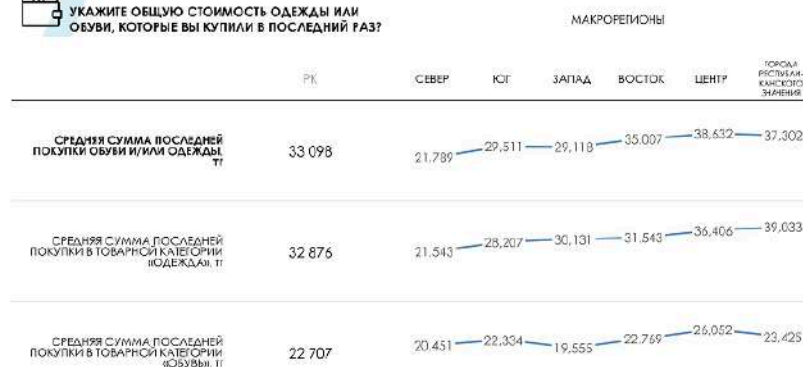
УКАЖИТЕ ОБЩУЮ СТОИМОСТЬ ОДЕЖДЫ ИЛИ ОБУВИ, КОТОРЫЕ ВЫ КУПИЛИ В ПОСЛЕДНИЙ РАЗ?

МАКРОРЕГИОНЫ

| | РК | СЕВЕР | ЮГ | ЗАПАД | ВОСТОК | ЦЕНТР | ГОРОДА РЕСПУБЛИКАНСКОГО ЗНАЧЕНИЯ |
|---|---|---|---|---|---|---|---|
| СРЕДНЯЯ СУММА ПОСЛЕДНЕЙ ПОКУПКИ ОБУВИ И/ИЛИ ОДЕЖДЫ, ТГ | 33 098 | 21,789 | 29,511 | 29,118 | 35,007 | 38,632 | 37,302 |
| СРЕДНЯЯ СУММА ПОСЛЕДНЕЙ ПОКУПКИ В ТОВАРНОЙ КАТЕГОРИИ «ОДЕЖДА», ТГ | 32 876 | 21,543 | 28,207 | 30,131 | 31,543 | 36,406 | 39,033 |
| СРЕДНЯЯ СУММА ПОСЛЕДНЕЙ ПОКУПКИ В ТОВАРНОЙ КАТЕГОРИИ «ОБУВЬ», ТГ | 22 707 | 20,451 | 22,334 | 19,555 | 22,769 | 26,052 | 23,425 |